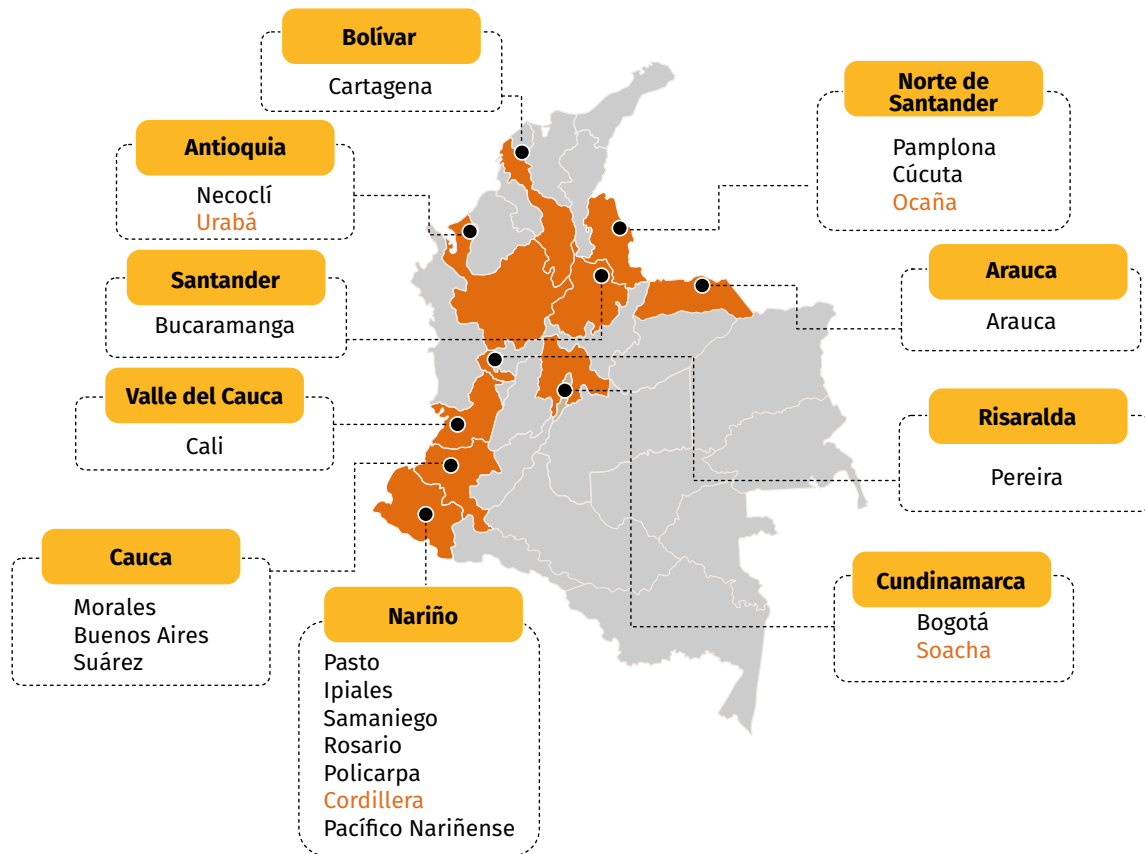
Bolívar
Cartagena

Norte de Santander
Pamplona
Cúcuta
Ocaña

Antioquia
Necoclí
Urabá

Santander
Bucaramanga

Arauca
Arauca

Valle del Cauca
Cali

Risaralda
Pereira

Cauca
Morales
Buenos Aires
Suárez

Cundinamarca
Bogotá
Soacha

Nariño
Pasto
Ipiales
Samaniego
Rosario
Policarpa
Cordillera
Pacífico Nariñense